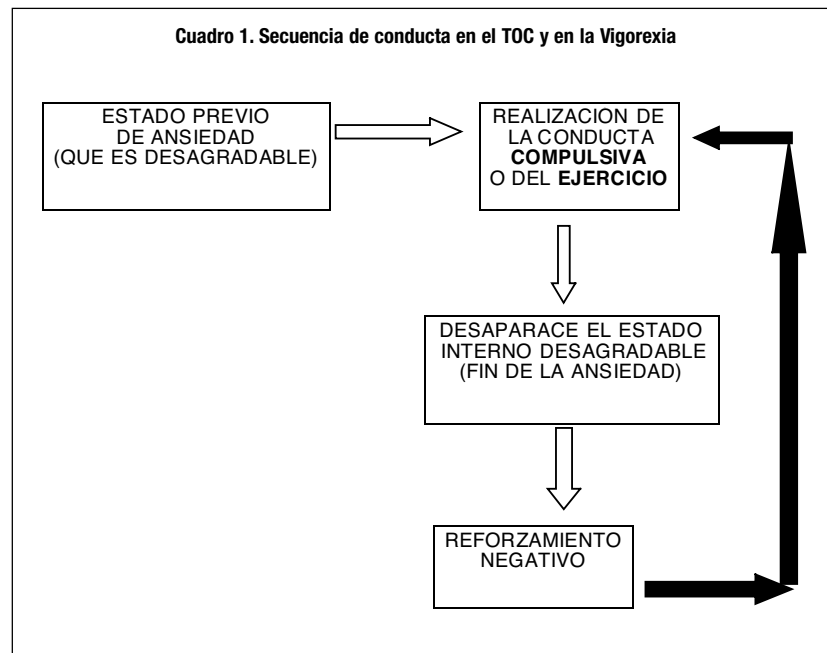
Cuadro 1. Secuencia de conducta en el TOC y en la Vigorexia

ESTADO PREVIO DE ANSIEDAD (QUE ES DESAGRADABLE)

REALIZACION DE LA CONDUCTA **COMPULSIVA** O DEL **EJERCICIO**

DESAPARACE EL ESTADO INTERNO DESAGRADABLE (FIN DE LA ANSIEDAD)

REFORZAMIENTO NEGATIVO